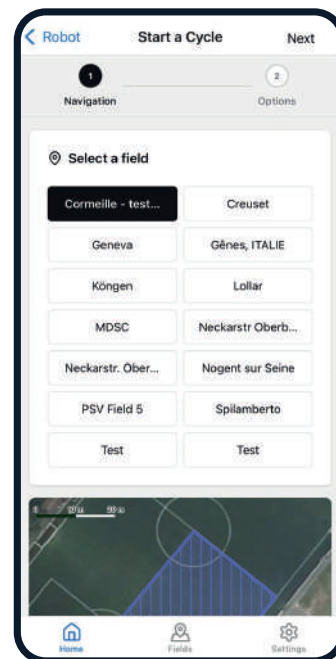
< Robot
Start a Cycle
Next

1
Navigation
2
Options

Select a field

| | |
|---|---|
| Cormeille - test... | Creuset |
| Geneva | Gênes, ITALIE |
| Köngen | Lollar |
| MDSC | Neckarstr Oberb... |
| Neckarstr. Öber... | Nogent sur Seine |
| PSV Field 5 | Spilamberto |
| Test | Test |

0 10 m 20 m

Home
Fields
Settings